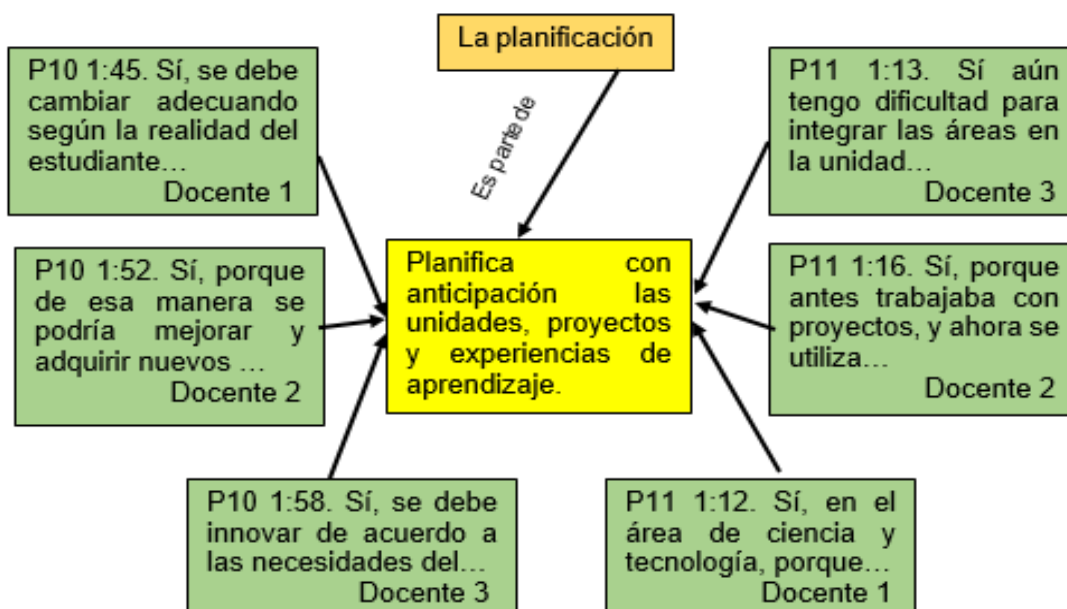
La planificación

Es parte de

P10 1:45. Sí, se debe cambiar adecuando según la realidad del estudiante…
Docente 1

P10 1:52. Sí, porque de esa manera se podría mejorar y adquirir nuevos …
Docente 2

P10 1:58. Sí, se debe innovar de acuerdo a las necesidades del…
Docente 3

Planifica con anticipación las unidades, proyectos y experiencias de aprendizaje.

P11 1:13. Sí aún tengo dificultad para integrar las áreas en la unidad…
Docente 3

P11 1:16. Sí, porque antes trabajaba con proyectos, y ahora se utiliza…
Docente 2

P11 1:12. Sí, en el área de ciencia y tecnología, porque…
Docente 1